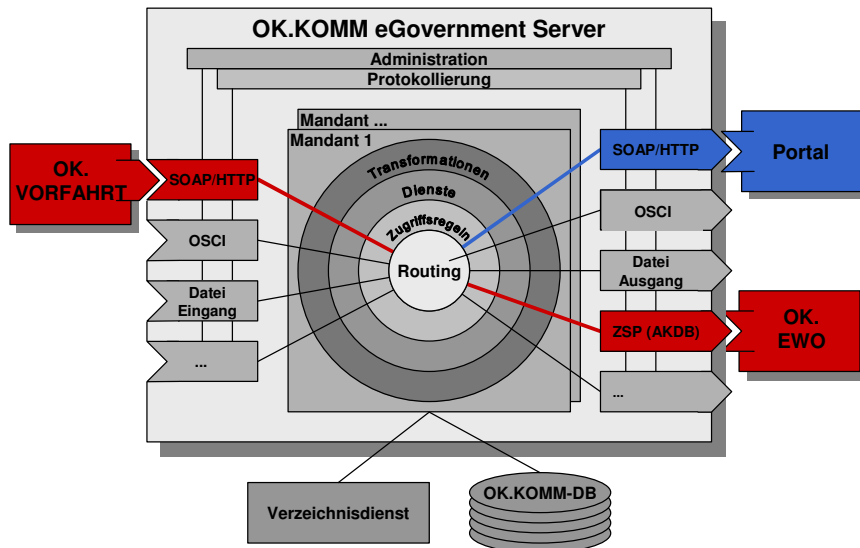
OK.KOMM eGovernment Server

Administration

Protokollierung

Mandant ...

Mandant 1

Transformationen

Dienste

Zugriffsregeln

Routing

OK. VORFAHRT

SOAP/HTTP

OSCI

Datei Eingang

...

SOAP/HTTP

Portal

OSCI

Datei Ausgang

ZSP (AKDB)

OK. EWO

...

Verzeichnisdienst

OK.KOMM-DB